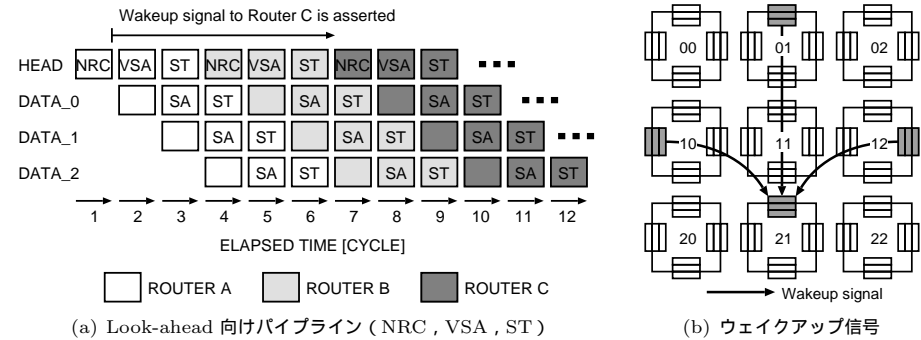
Wakeup signal to Router C is asserted

HEAD NRC VSA ST NRC VSA ST NRC VSA ST ▪▪▪

DATA_0 SA ST SA ST SA ST ▪▪▪

DATA_1 SA ST SA ST SA ST ▪▪▪

DATA_2 SA ST SA ST SA ST

1 2 3 4 5 6 7 8 9 10 11 12

ELAPSED TIME [CYCLE]

ROUTER A ROUTER B ROUTER C

(a) Look-ahead 向けパイプライン（NRC，VSA，ST）

00 01 02
10 11 12
20 21 22

Wakeup signal

(b) ウェイクアップ信号